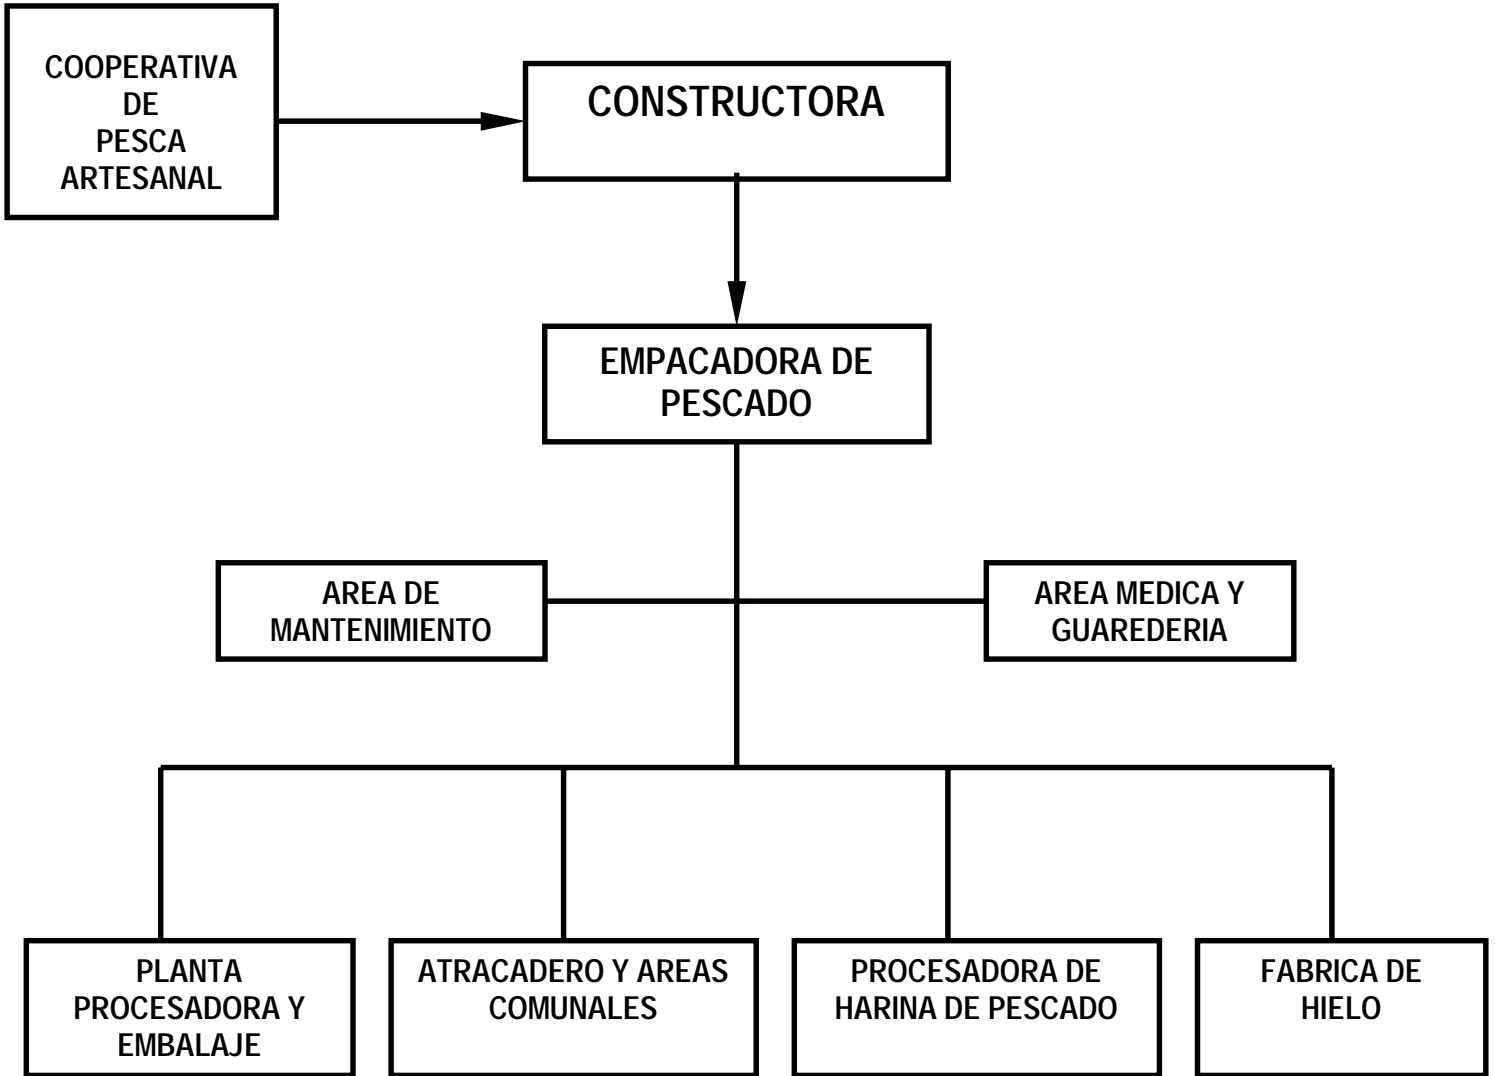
COOPERATIVA DE PESCA ARTESANAL

CONSTRUCTORA

EMPACADORA DE PESCADO

AREA DE MANTENIMIENTO

AREA MEDICA Y GUAREDERIA

PLANTA PROCESADORA Y EMBALAJE

ATRACADERO Y AREAS COMUNALES

PROCESADORA DE HARINA DE PESCADO

FABRICA DE HIELO